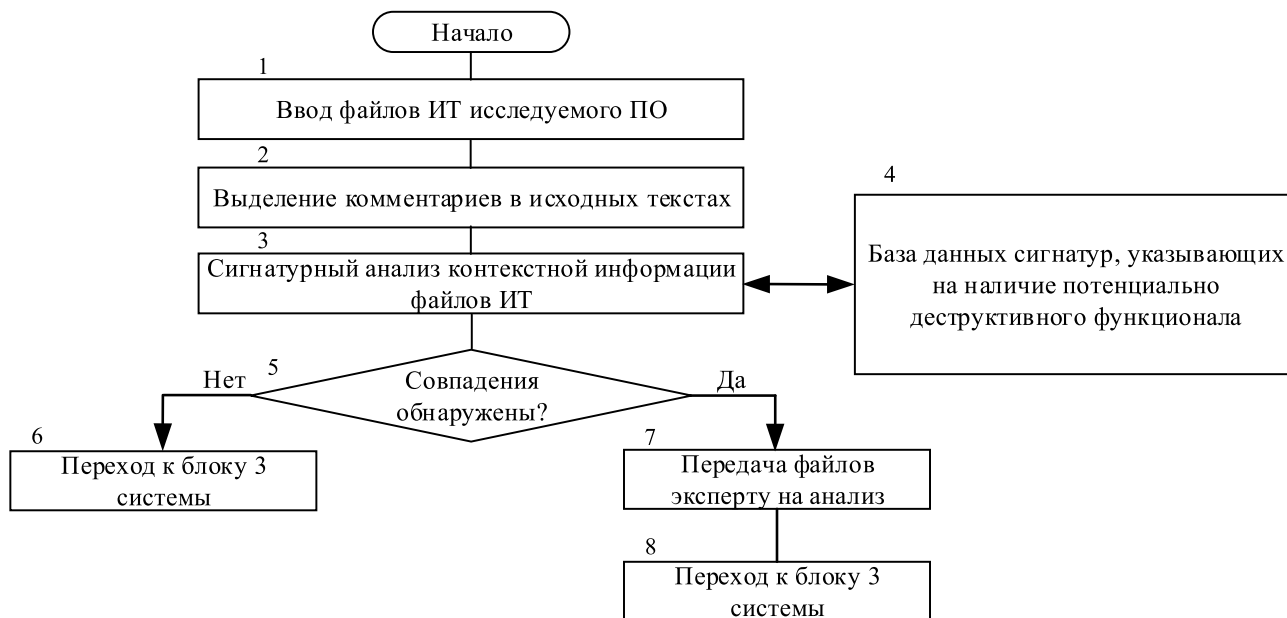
Начало

1

Ввод файлов ИТ исследуемого ПО

2

Выделение комментариев в исходных текстах

3

Сигнатурный анализ контекстной информации файлов ИТ

4

База данных сигнатур, указывающих на наличие потенциально деструктивного функционала

5

Совпадения обнаружены?

Нет

Да

6

Переход к блоку 3 системы

7

Передача файлов эксперту на анализ

8

Переход к блоку 3 системы